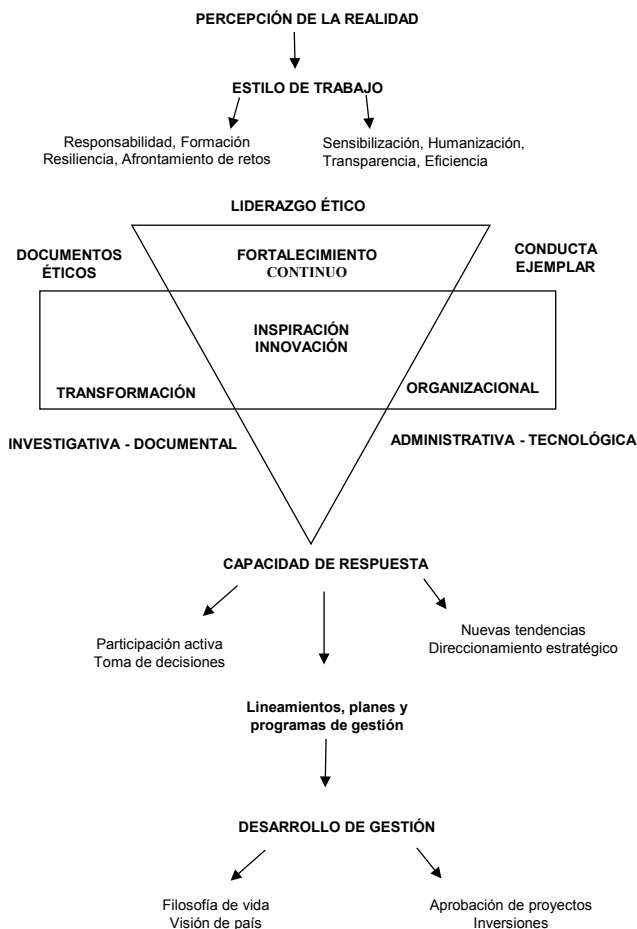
PERCEPCIÓN DE LA REALIDAD

ESTILO DE TRABAJO

Responsabilidad, Formación
Resiliencia, Afrontamiento de retos

Sensibilización, Humanización,
Transparencia, Eficiencia

LIDERAZGO ÉTICO

DOCUMENTOS ÉTICOS

FORTALECIMIENTO CONTINUO

CONDUCTA EJEMPLAR

INSPIRACIÓN
INNOVACIÓN

TRANSFORMACIÓN

ORGANIZACIONAL

INVESTIGATIVA - DOCUMENTAL

ADMINISTRATIVA - TECNOLÓGICA

CAPACIDAD DE RESPUESTA

Participación activa
Toma de decisiones

Nuevas tendencias
Direccionamiento estratégico

Lineamientos, planes y programas de gestión

DESARROLLO DE GESTIÓN

Filosofía de vida
Visión de país

Aprobación de proyectos
Inversiones